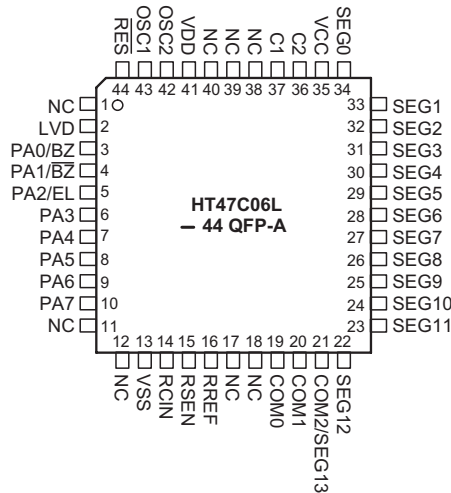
$\overline{RES}$ OSC1 OSC2 VDD NC NC C1 C2 VCC SEG0
44 43 42 41 40 39 38 37 36 35 34

NC 1
LVD 2
PA0/BZ 3
PA1/$\overline{BZ}$ 4
PA2/EL 5
PA3 6
PA4 7
PA5 8
PA6 9
PA7 10
NC 11

33 SEG1
32 SEG2
31 SEG3
30 SEG4
29 SEG5
28 SEG6
27 SEG7
26 SEG8
25 SEG9
24 SEG10
23 SEG11

HT47C06L
— 44 QFP-A

12 13 14 15 16 17 18 19 20 21 22
NC VSS RCIN RSEN RREF NC NC COM0 COM1 COM2/SEG13 SEG12